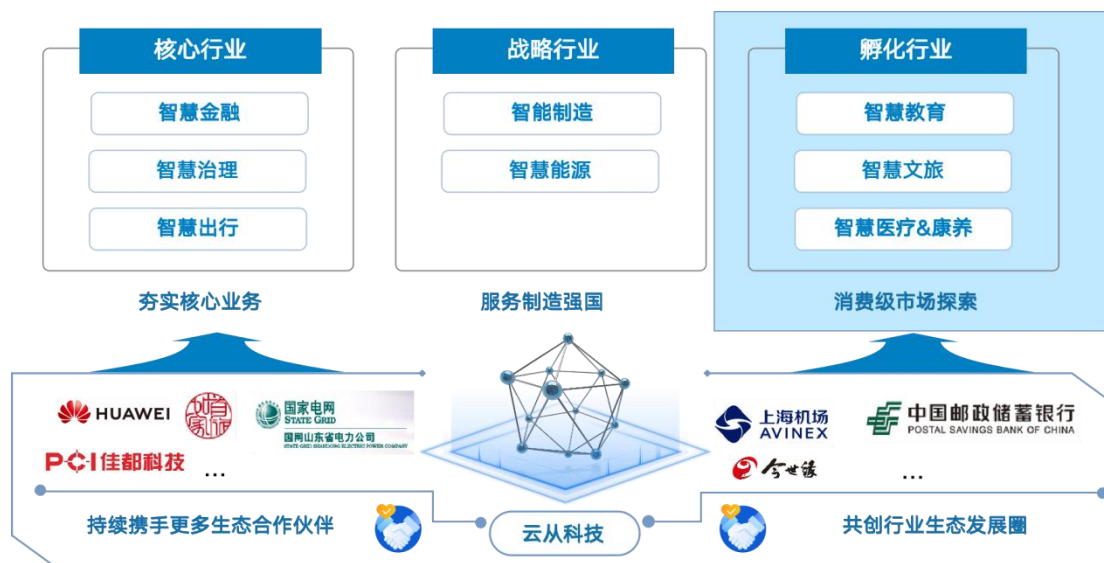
核心行业

智慧金融

智慧治理

智慧出行

夯实核心业务

战略行业

智能制造

智慧能源

服务制造强国

孵化行业

智慧教育

智慧文旅

智慧医疗&康养

消费级市场探索

HUAWEI

国家电网
STATE GRID
国网山东省电力公司
STATE GRID SHANDONG ELECTRIC POWER COMPANY

PCI佳都科技

...

上海机场
AVINEX

中国邮政储蓄银行
POSTAL SAVINGS BANK OF CHINA

今世缘

...

持续携手更多生态合作伙伴

云从科技

共创行业生态发展圈